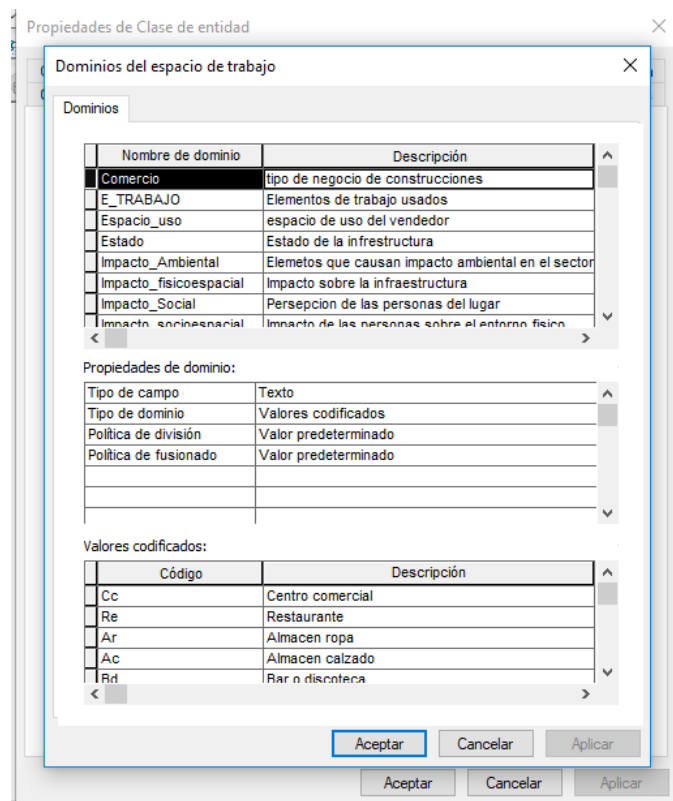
Propiedades de Clase de entidad

Dominios del espacio de trabajo

Dominios

| Nombre de dominio | Descripción |
|---|---|
| Comercio | tipo de negocio de construcciones |
| E_TRABAJO | Elementos de trabajo usados |
| Espacio_uso | espacio de uso del vendedor |
| Estado | Estado de la infrestructura |
| Impacto_Ambiental | Elemetos que causan impacto ambiental en el sector |
| Impacto_fisicoespacial | Impacto sobre la infraestructura |
| Impacto_Social | Persepcion de las personas del lugar |
| Impacto_socioespacial | Impacto de las personas sobre el entorno fisico |

Propiedades de dominio:

| | |
|---|---|
| Tipo de campo | Texto |
| Tipo de dominio | Valores codificados |
| Política de división | Valor predeterminado |
| Política de fusionado | Valor predeterminado |

Valores codificados:

| Código | Descripción |
|---|---|
| Cc | Centro comercial |
| Re | Restaurante |
| Ar | Almacen ropa |
| Ac | Almacen calzado |
| Bd | Bar o discoteca |

Aceptar Cancelar Aplicar

Aceptar Cancelar Aplicar